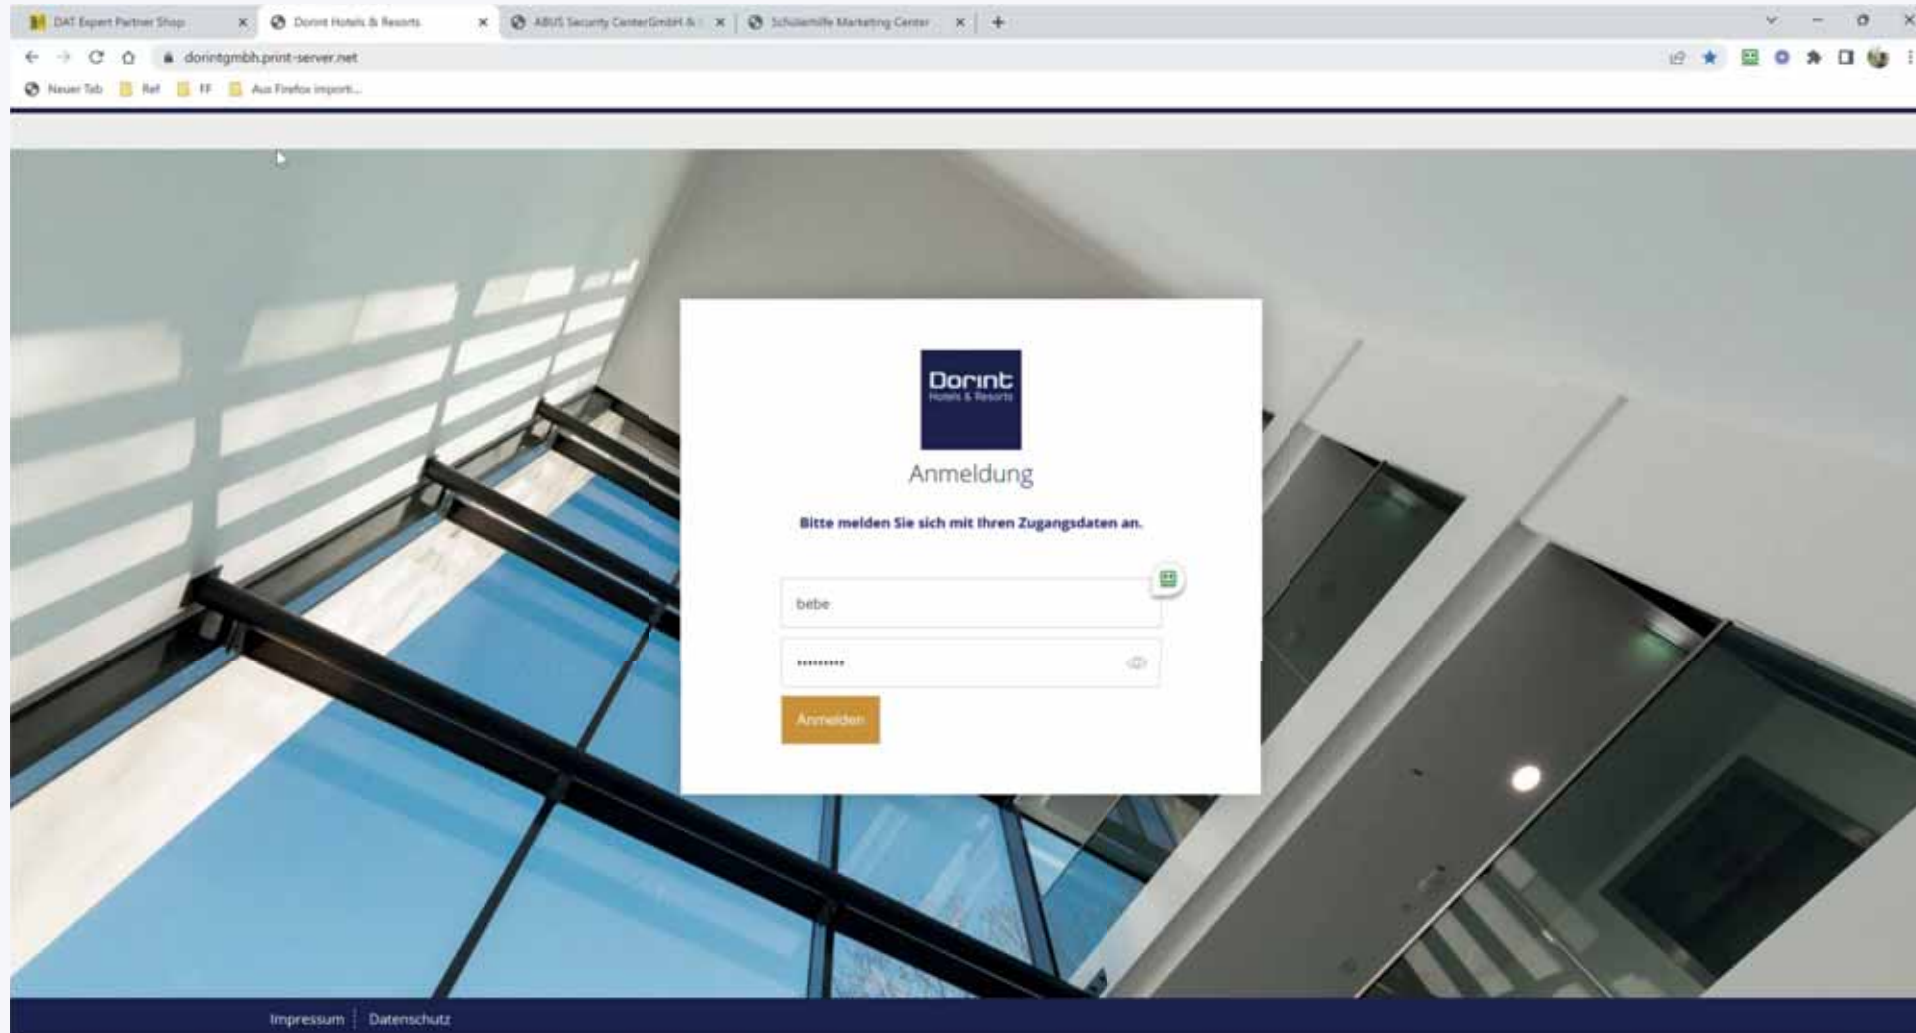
DAT Expert Partner Shop
Dorint Hotels & Resorts
ABUS Security CenterGmbH & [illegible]
Schülerhilfe Marketing Center
dorintgmbh.print-server.net
Neuer Tab
Ref
FF
Aus Firefox importi...

Dorint
Hotels & Resorts

Anmeldung

Bitte melden Sie sich mit Ihren Zugangsdaten an.

bebe
••••••••••

Anmelden

Impressum
Datenschutz